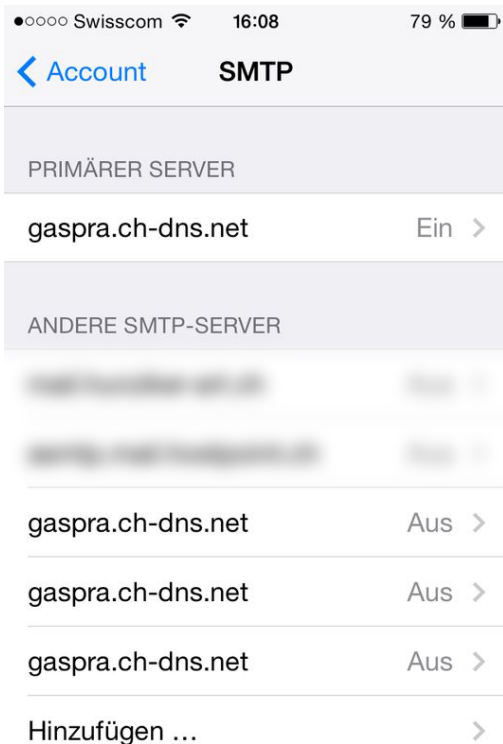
●○○○○ Swisscom 16:08 79 %

Account SMTP

PRIMÄRER SERVER

gaspra.ch-dns.net Ein >

ANDERE SMTP-SERVER

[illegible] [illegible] >

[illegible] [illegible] >

gaspra.ch-dns.net Aus >

gaspra.ch-dns.net Aus >

gaspra.ch-dns.net Aus >

Hinzufügen … >